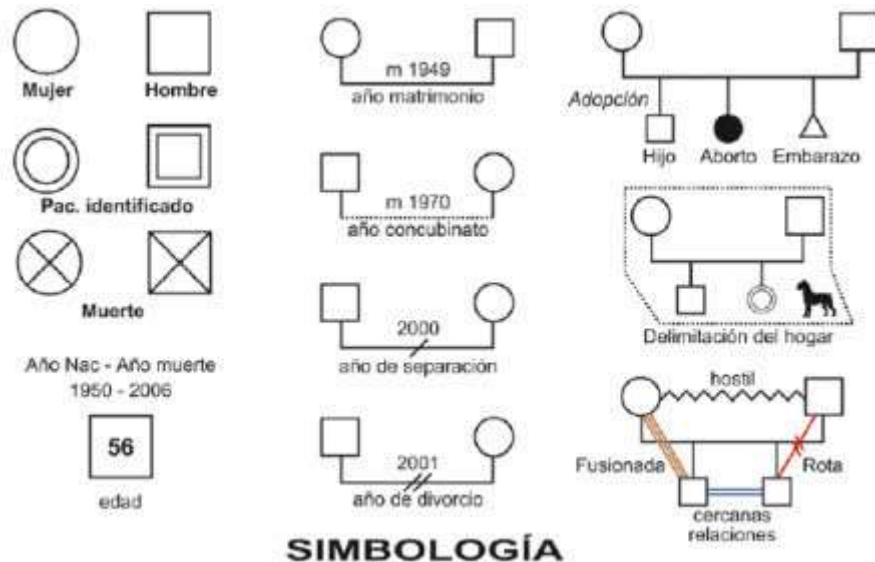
Mujer
Hombre

Pac. identificado

Muerte

Año Nac - Año muerte
1950 - 2006

56

edad

m 1949
año matrimonio

m 1970
año concubinato

2000
año de separación

2001
año de divorcio

Adopción
Hijo
Aborto
Embarazo

Delimitación del hogar

hostil
Fusionada
Rota
cercanas relaciones

SIMBOLOGÍA